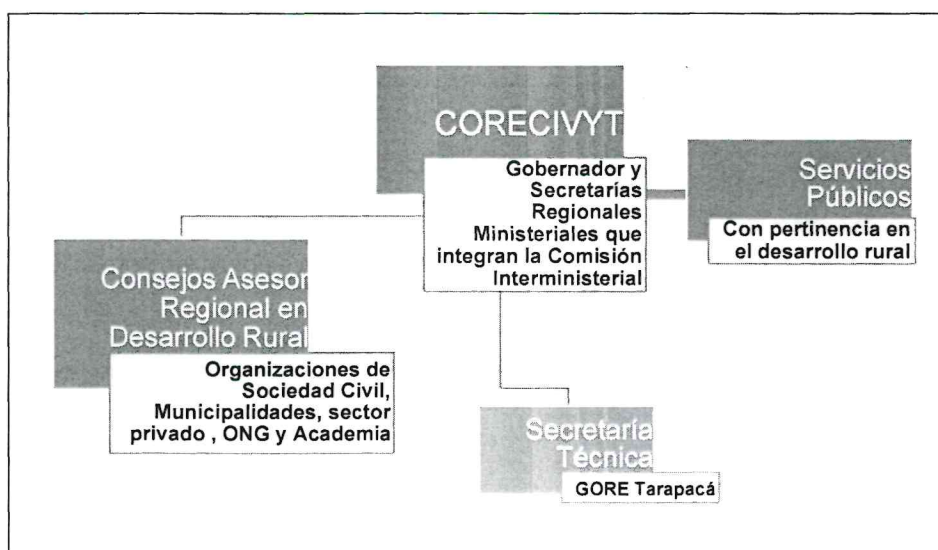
CORECIVYT

Gobernador y Secretarías Regionales Ministeriales que integran la Comisión Interministerial

Servicios Públicos

Con pertinencia en el desarrollo rural

Consejos Asesor Regional en Desarrollo Rural

Organizaciones de Sociedad Civil, Municipalidades, sector privado , ONG y Academia

Secretaría Técnica

GORE Tarapacá